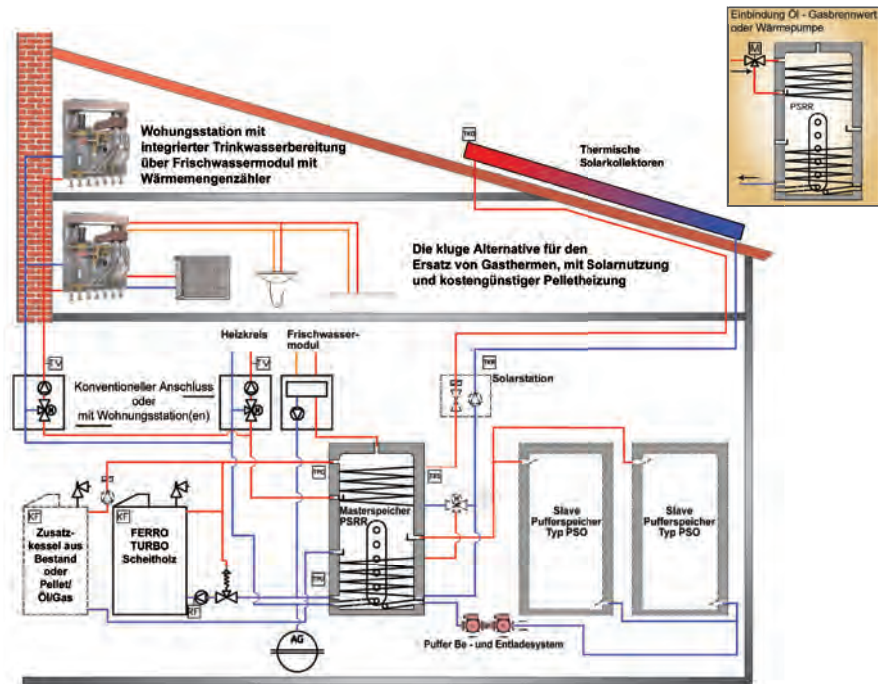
Einbindung Öl - Gasbrennwert oder Wärmepumpe

M

PSRR

Wohungsstation mit integrierter Trinkwasserbereitung über Frischwassermodul mit Wärmemengenzähler

TKO

Thermische Solarkollektoren

Die kluge Alternative für den Ersatz von Gasthermen, mit Solarnutzung und kostengünstiger Pelletheizung

Heizkreis

Frischwassermodul

FV

FV

Konventioneller Anschluss oder mit Wohnungsstation(en)

Solarstation

KF

KF

Zusatzkessel aus Bestand oder Pellet/Öl/Gas

FERRO TURBO Scheitholz

Masterspeicher PSRR

Slave Pufferspeicher Typ PSO

Slave Pufferspeicher Typ PSO

RF

AG

Puffer Be - und Entladesystem